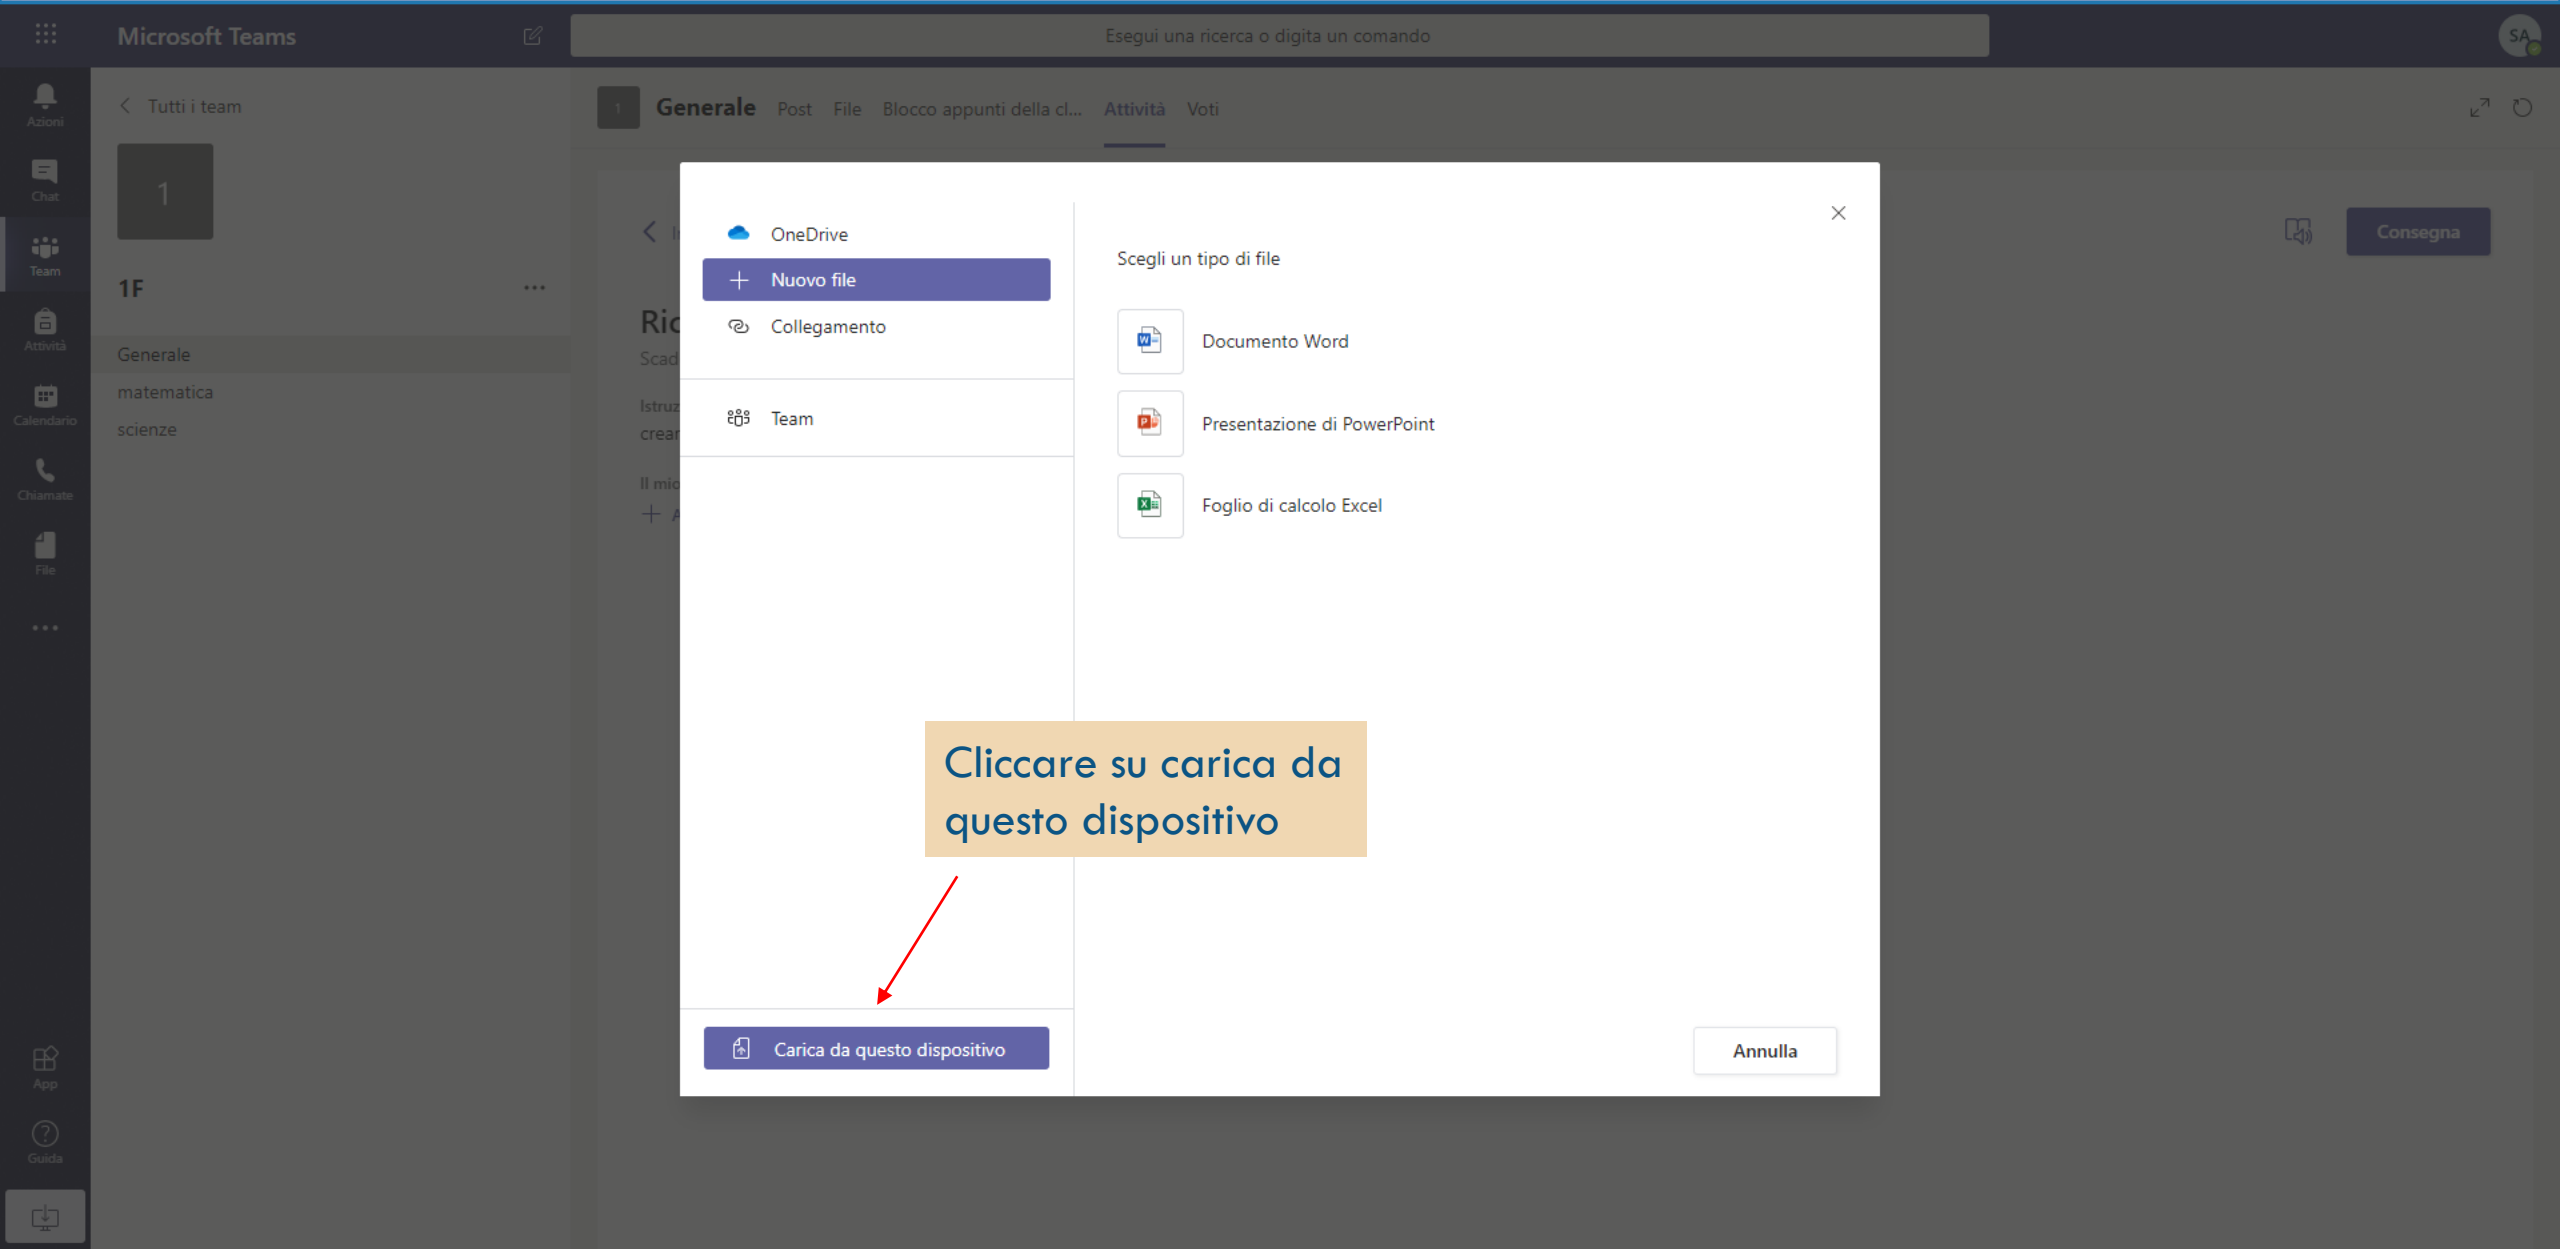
Microsoft Teams

Esegui una ricerca o digita un comando

SA

Azioni
Chat
Team
Attività
Calendario
Chiamate
File
...
App
Guida

< Tutti i team

1

1F ...

Generale
matematica
scienze

1 Generale Post File Blocco appunti della cl... Attività Voti

Consegna

< I

Ric
Scad

Istruz
crear

Il mio
+ A

OneDrive
+ Nuovo file
Collegamento

Team

Scegli un tipo di file

Documento Word

Presentazione di PowerPoint

Foglio di calcolo Excel

Cliccare su carica da questo dispositivo

Carica da questo dispositivo

Annulla